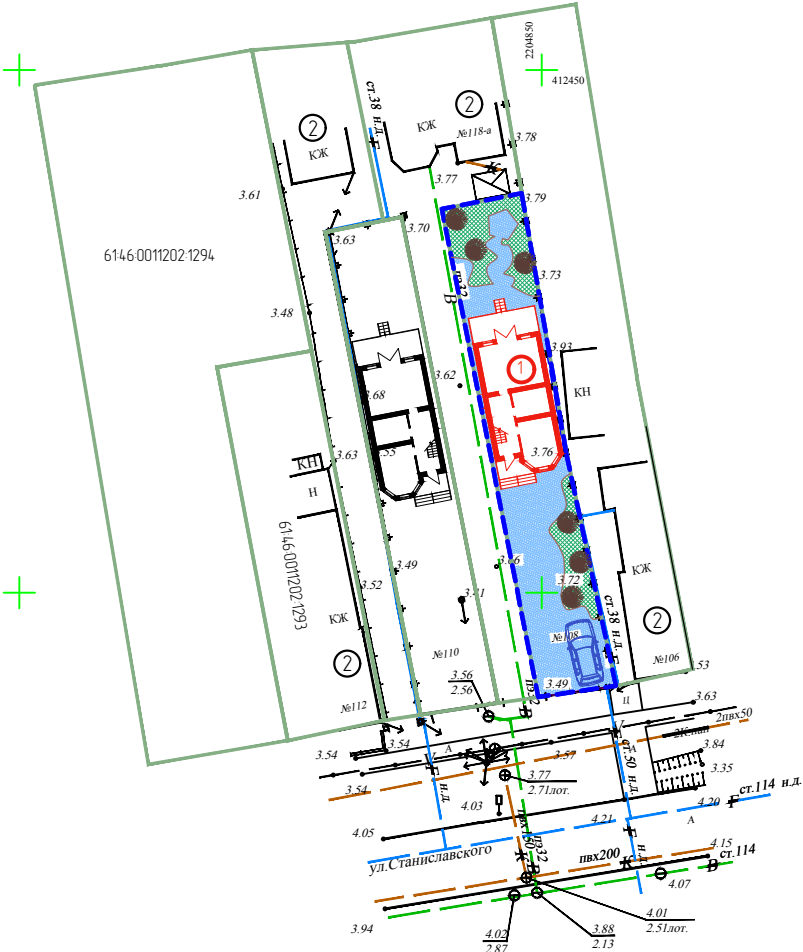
2204850
412450
ст.38 н.д.
2
КЖ
2
КЖ
№118-а
3.78
3.77
К
3.79
3.61
3.63
3.70
61:46:0011202:1294
пвз2
3.73
В
3.48
3.93
1
КН
3.62
3.68
3.55
3.76
КН
3.63
Н
61:46:0011202:1293
3.49
3.66
3.72
КЖ
3.52
3.71
ст.38 н.д.
КЖ
№108
2
2
№110
№106
3.56
2.56
3.49
53
№112
пвз2
3.63
Ц
2пвх50
3.54
3.54
А
2Ккан
3.84
3.57
ст.50 н.д.
3.35
3.77
2.71лот.
3.54
н.д.
4.03
4.20
ст.114 н.д.
4.21
А
4.05
пвз2
пвх50
4.15
ул.Станиславского
пвх200
н.д.
ст.114
В
4.07
4.01
2.51лот.
3.94
4.02
2.87
3.88
2.13